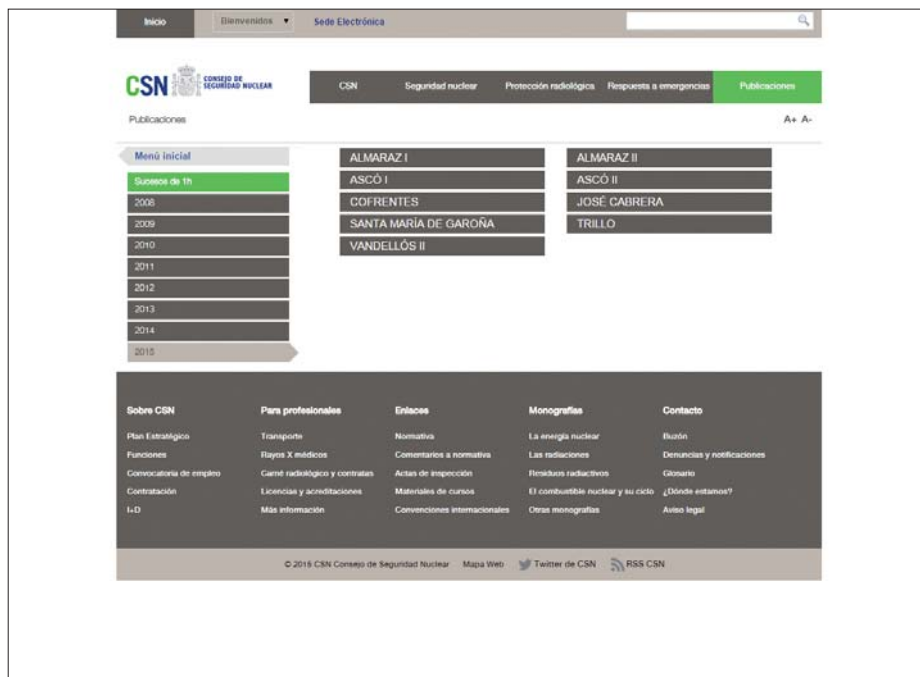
Inicio Bienvenidos ▼ Sede Electrónica

CSN CONSEJO DE SEGURIDAD NUCLEAR

CSN Seguridad nuclear Protección radiológica Respuesta a emergencias Publicaciones

Publicaciones

A+ A-

Menú inicial
Sucesos de 1h
2008
2009
2010
2011
2012
2013
2014
2015

ALMARAZ I
ALMARAZ II
ASCÓ I
ASCÓ II
COFRENTES
JOSÉ CABRERA
SANTA MARÍA DE GAROÑA
TRILLO
VANDELLÓS II

Sobre CSN
Plan Estratégico
Funciones
Convocatoria de empleo
Contratación
I+D

Para profesionales
Transporte
Rayos X médicos
Carné radiológico y contratas
Licencias y acreditaciones
Más información

Enlaces
Normativa
Comentarios a normativa
Actas de inspección
Materiales de cursos
Convenciones internacionales

Monografías
La energía nuclear
Las radiaciones
Residuos radiactivos
El combustible nuclear y su ciclo
Otras monografías

Contacto
Buzón
Denuncias y notificaciones
Glosario
¿Dónde estamos?
Aviso legal

© 2015 CSN Consejo de Seguridad Nuclear Mapa Web Twitter de CSN RSS CSN